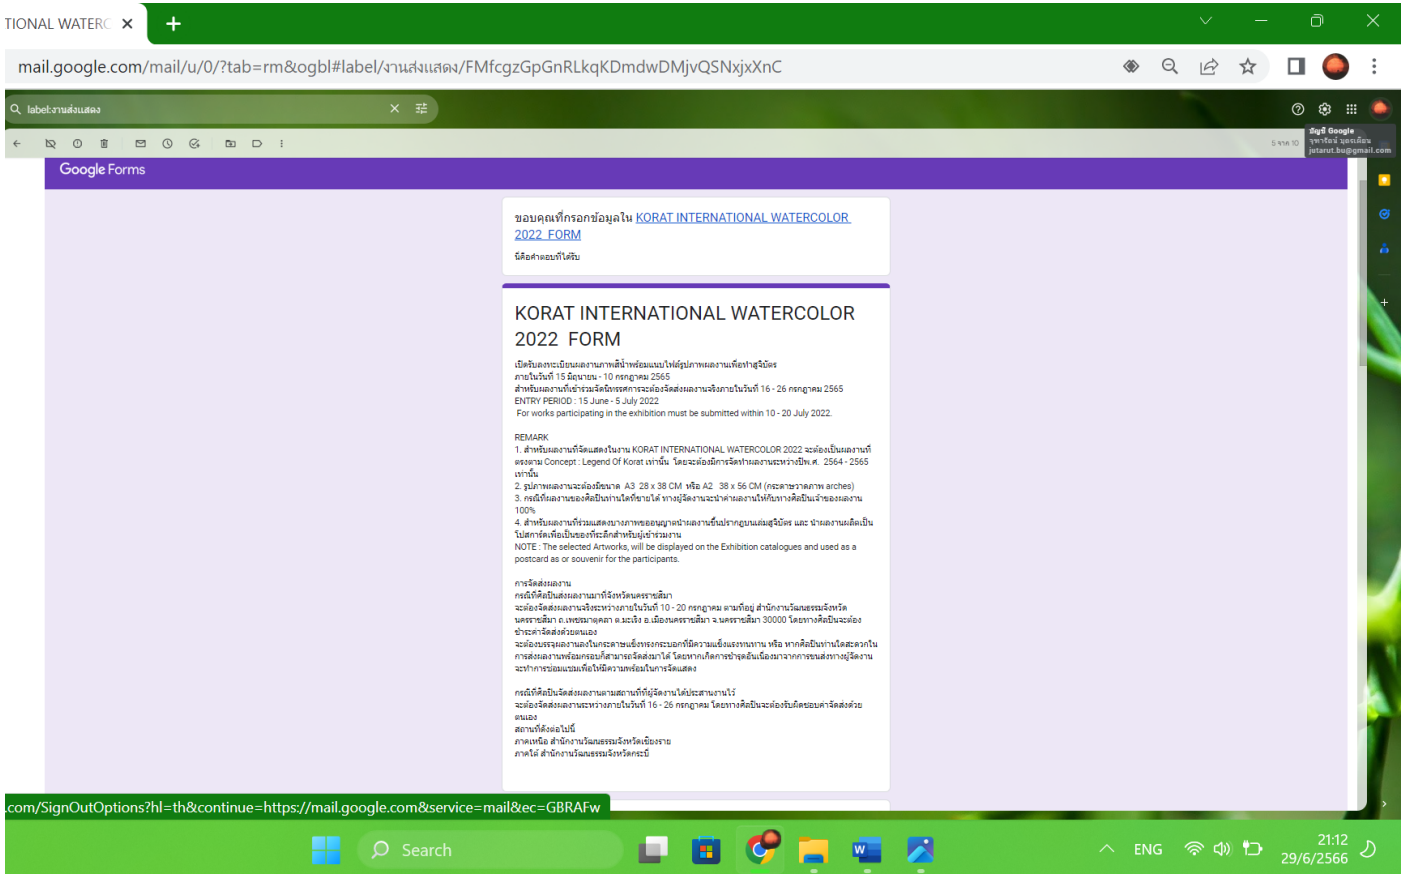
TIONAL WATERC ×

mail.google.com/mail/u/0/?tab=rm&ogbl#label/งานส่งแสดง/FMfcgzGpGnRLkqKDmdwDMjvQSNxjxXnC

label:งานส่งแสดง

5 จาก 10

Google Forms

ขอบคุณที่กรอกข้อมูลใน KORAT INTERNATIONAL WATERCOLOR 2022 FORM

นี่คือคำตอบที่ได้รับ

KORAT INTERNATIONAL WATERCOLOR 2022 FORM

เปิดรับลงทะเบียนผลงานภาพสีน้ำพร้อมแนบไฟล์รูปภาพผลงานเพื่อทำสูจิบัตร
ภายในวันที่ 15 มิถุนายน - 10 กรกฎาคม 2565
สำหรับผลงานที่เข้าร่วมจัดนิทรรศการจะต้องจัดส่งผลงานจริงภายในวันที่ 16 - 26 กรกฎาคม 2565
ENTRY PERIOD : 15 June - 5 July 2022
For works participating in the exhibition must be submitted within 10 - 20 July 2022.

REMARK
1. สำหรับผลงานที่จัดแสดงในงาน KORAT INTERNATIONAL WATERCOLOR 2022 จะต้องเป็นผลงานที่ตรงตาม Concept : Legend Of Korat เท่านั้น โดยจะต้องมีการจัดทำผลงานระหว่างปีพ.ศ. 2564 - 2565 เท่านั้น
2. รูปภาพผลงานจะต้องมีขนาด A3 28 x 38 CM หรือ A2 38 x 56 CM (กระดาษวาดภาพ arches)
3. กรณีที่ผลงานของศิลปินท่านใดขายได้ ทางผู้จัดงานจะนำค่าผลงานให้กับทางศิลปินเจ้าของผลงาน 100%
4. สำหรับผลงานที่ร่วมแสดงบางภาพขออนุญาตนำผลงานขึ้นปรากฏบนเล่มสูจิบัตร และ นำผลงานผลิตเป็นโปสการ์ดเพื่อเป็นของที่ระลึกสำหรับผู้เข้าร่วมงาน
NOTE : The selected Artworks, will be displayed on the Exhibition catalogues and used as a postcard as or souvenir for the participants.

การจัดส่งผลงาน
กรณีที่ศิลปินส่งผลงานมาที่จังหวัดนครราชสีมา
จะต้องจัดส่งผลงานจริงระหว่างภายในวันที่ 10 - 20 กรกฎาคม ตามที่อยู่ สำนักงานวัฒนธรรมจังหวัดนครราชสีมา ถ.เพชรมาฎคลา ต.มะเริง อ.เมืองนครราชสีมา จ.นครราชสีมา 30000 โดยทางศิลปินจะต้องชำระค่าจัดส่งด้วยตนเอง
จะต้องบรรจุผลงานลงในกระดาษแข็งหรือกระบอกที่มีความแข็งแรงทนทาน หรือ หากศิลปินท่านใดสะดวกในการส่งผลงานพร้อมกรอบก็สามารถจัดส่งมาได้ โดยหากเกิดการชำรุดอันเนื่องมาจากการขนส่งทางผู้จัดงานจะทำการซ่อมแซมเพื่อให้มีความพร้อมในการจัดแสดง

กรณีที่ศิลปินจัดส่งผลงานตามสถานที่ที่ผู้จัดงานได้ประสานงานไว้
จะต้องจัดส่งผลงานระหว่างภายในวันที่ 16 - 26 กรกฎาคม โดยทางศิลปินจะต้องรับผิดชอบค่าจัดส่งด้วยตนเอง
สถานที่ดังต่อไปนี้
ภาคเหนือ สำนักงานวัฒนธรรมจังหวัดเชียงราย
ภาคใต้ สำนักงานวัฒนธรรมจังหวัดกระบี่

.com/SignOutOptions?hl=th&continue=https://mail.google.com&service=mail&ec=GBRAFw

Search

ENG

21:12
29/6/2566